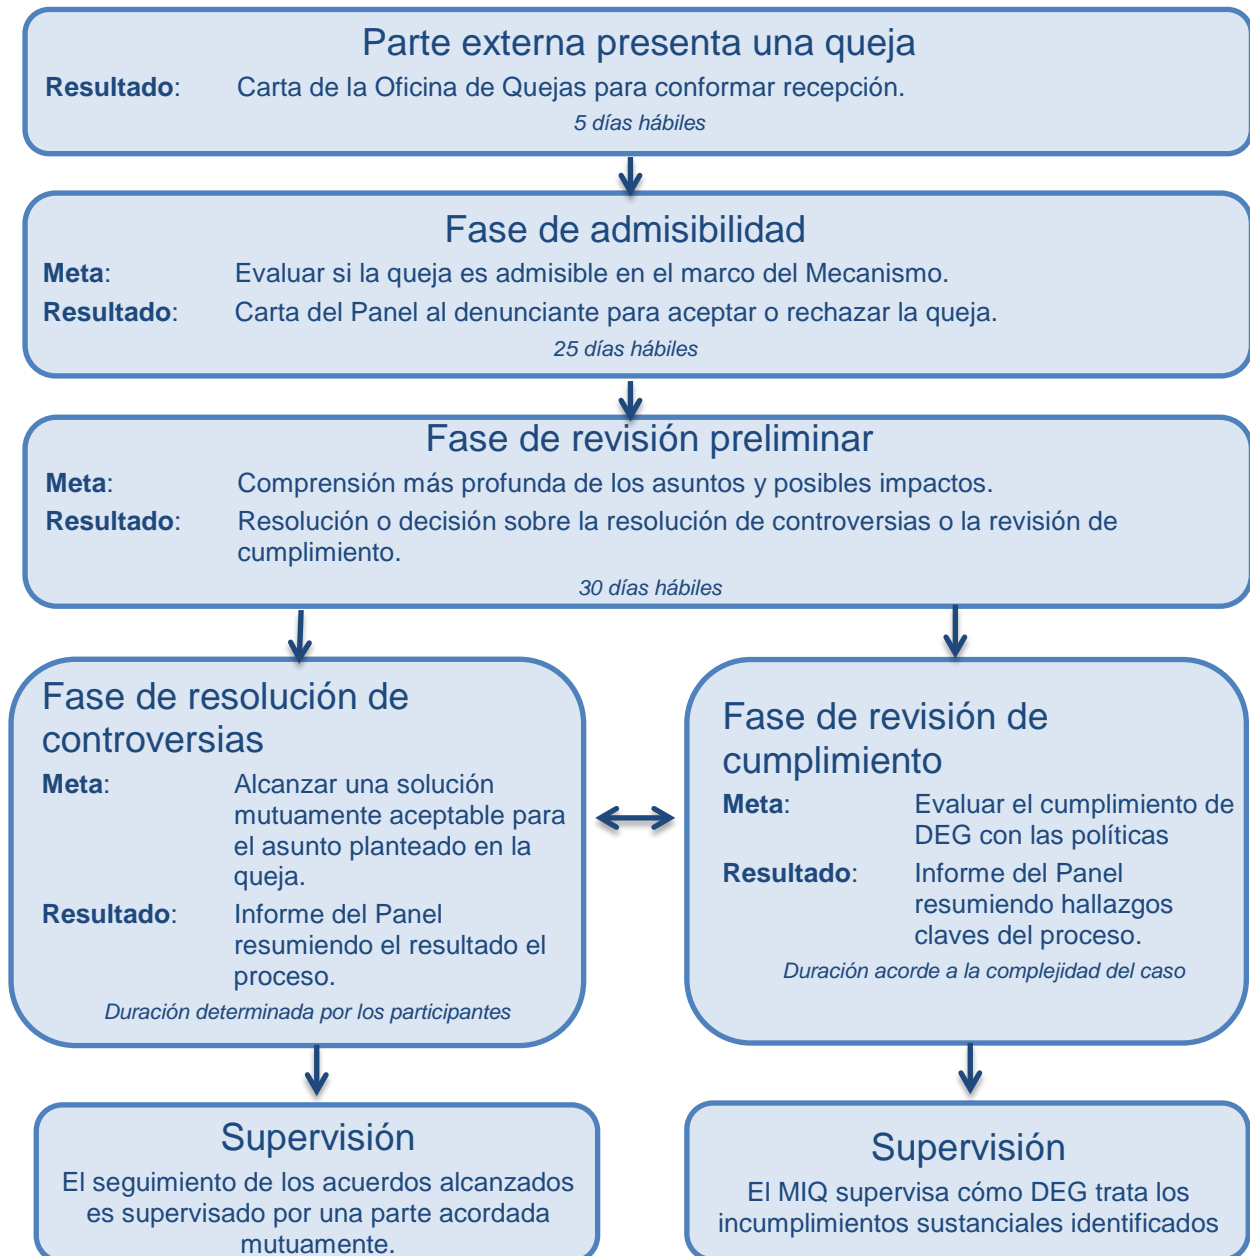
Parte externa presenta una queja

**Resultado**: Carta de la Oficina de Quejas para conformar recepción.

*5 días hábiles*

Fase de admisibilidad

**Meta**: Evaluar si la queja es admisible en el marco del Mecanismo.

**Resultado**: Carta del Panel al denunciante para aceptar o rechazar la queja.

*25 días hábiles*

Fase de revisión preliminar

**Meta**: Comprensión más profunda de los asuntos y posibles impactos.

**Resultado**: Resolución o decisión sobre la resolución de controversias o la revisión de cumplimiento.

*30 días hábiles*

Fase de resolución de controversias

**Meta**: Alcanzar una solución mutuamente aceptable para el asunto planteado en la queja.

**Resultado**: Informe del Panel resumiendo el resultado el proceso.

*Duración determinada por los participantes*

Fase de revisión de cumplimiento

**Meta**: Evaluar el cumplimiento de DEG con las políticas

**Resultado**: Informe del Panel resumiendo hallazgos claves del proceso.

*Duración acorde a la complejidad del caso*

Supervisión

El seguimiento de los acuerdos alcanzados es supervisado por una parte acordada mutuamente.

Supervisión

El MIQ supervisa cómo DEG trata los incumplimientos sustanciales identificados